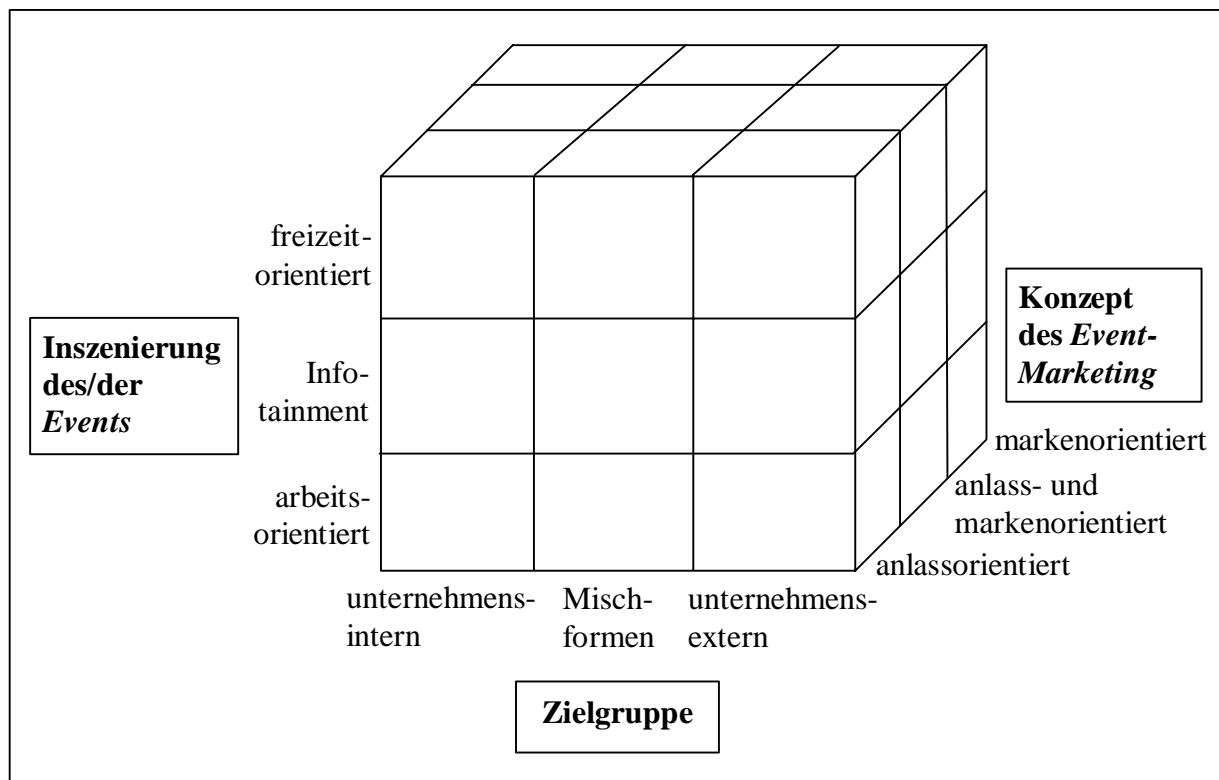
freizeitorientiert

Infotainment

arbeitsorientiert

**Inszenierung des/der *Events***

**Konzept des *Event-Marketing***

markenorientiert

anlass- und markenorientiert

anlassorientiert

unternehmensintern

Mischformen

unternehmensextern

**Zielgruppe**